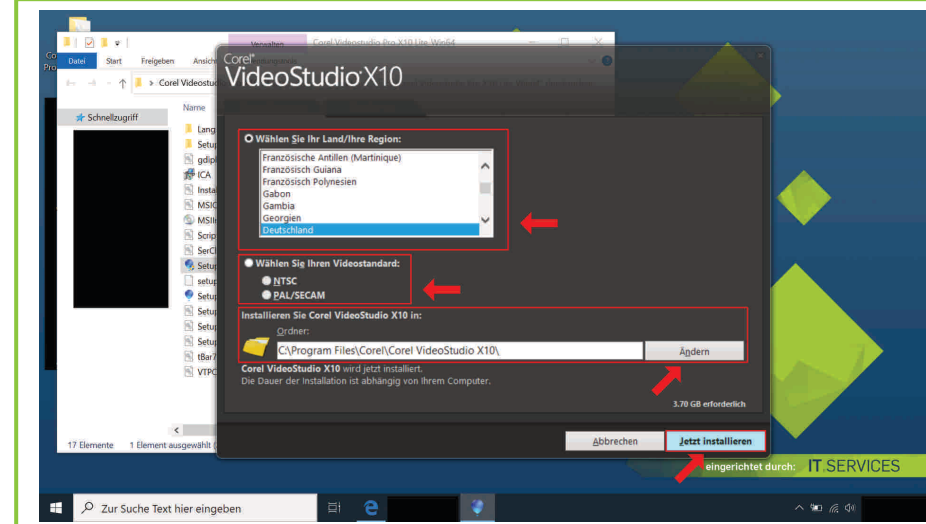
Co
Pro
Datei Start Freigeben Ansicht
Verwalten
Corel VideoStudio Pro X10 Lite Win64
Corel Videostudio
Schnellzugriff
Name
Lang
Setup
gdip
ICA
Instal
MSIC
MSII
Scrip
SerC
Setup
setup
Setup
Setup
Setup
Setup
tBar7
VTPC
17 Elemente 1 Element ausgewählt (
Corel VideoStudio X10
Wählen Sie Ihr Land/Ihre Region:
Französische Antillen (Martinique)
Französisch Guiana
Französisch Polynesien
Gabon
Gambia
Georgien
Deutschland
Wählen Sie Ihren Videostandard:
NTSC
PAL/SECAM
Installieren Sie Corel VideoStudio X10 in:
Ordner:
C:\Program Files\Corel\Corel VideoStudio X10\
Ändern
Corel VideoStudio X10 wird jetzt installiert.
Die Dauer der Installation ist abhängig von Ihrem Computer.
3.70 GB erforderlich
Abbrechen
Jetzt installieren
eingerichtet durch: IT.SERVICES
Zur Suche Text hier eingeben